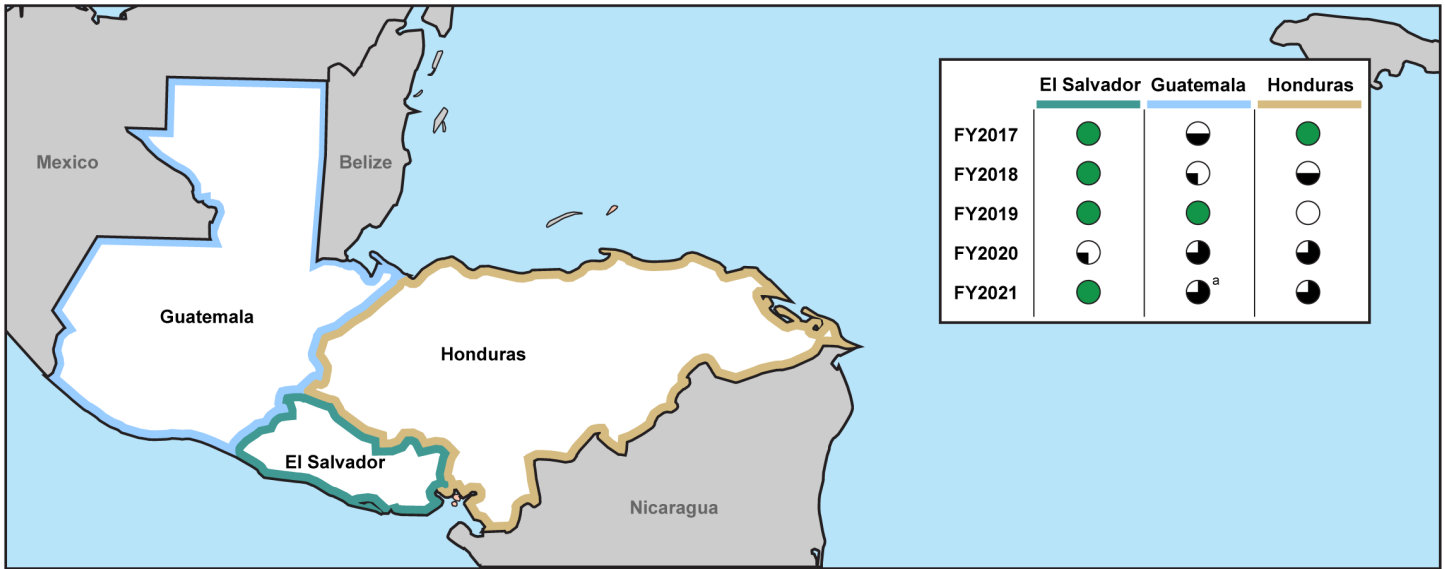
Mexico

Belize

Guatemala

Honduras

El Salvador

Nicaragua

| | El Salvador | Guatemala | Honduras |
|---|---|---|---|
| FY2017 | | | |
| FY2018 | | | |
| FY2019 | | | |
| FY2020 | | | |
| FY2021 | | a | |